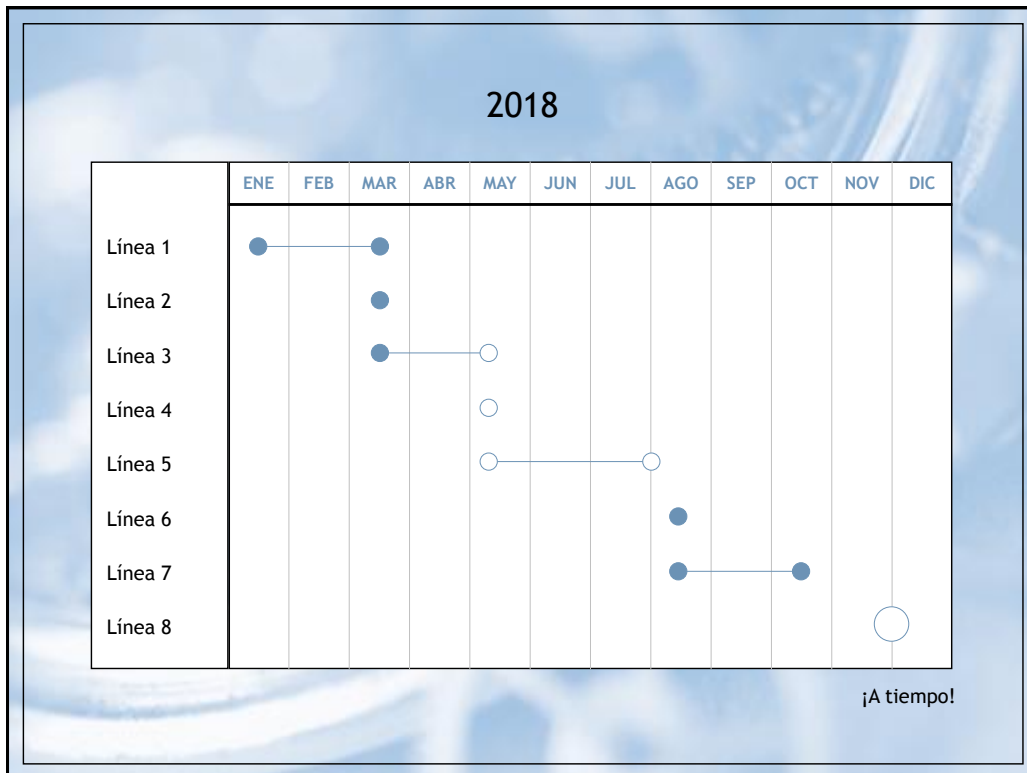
2018

| | ENE | FEB | MAR | ABR | MAY | JUN | JUL | AGO | SEP | OCT | NOV | DIC |
|---|---|---|---|---|---|---|---|---|---|---|---|---|
| Línea 1 | | | | | | | | | | | | |
| Línea 2 | | | | | | | | | | | | |
| Línea 3 | | | | | | | | | | | | |
| Línea 4 | | | | | | | | | | | | |
| Línea 5 | | | | | | | | | | | | |
| Línea 6 | | | | | | | | | | | | |
| Línea 7 | | | | | | | | | | | | |
| Línea 8 | | | | | | | | | | | | |

¡A tiempo!